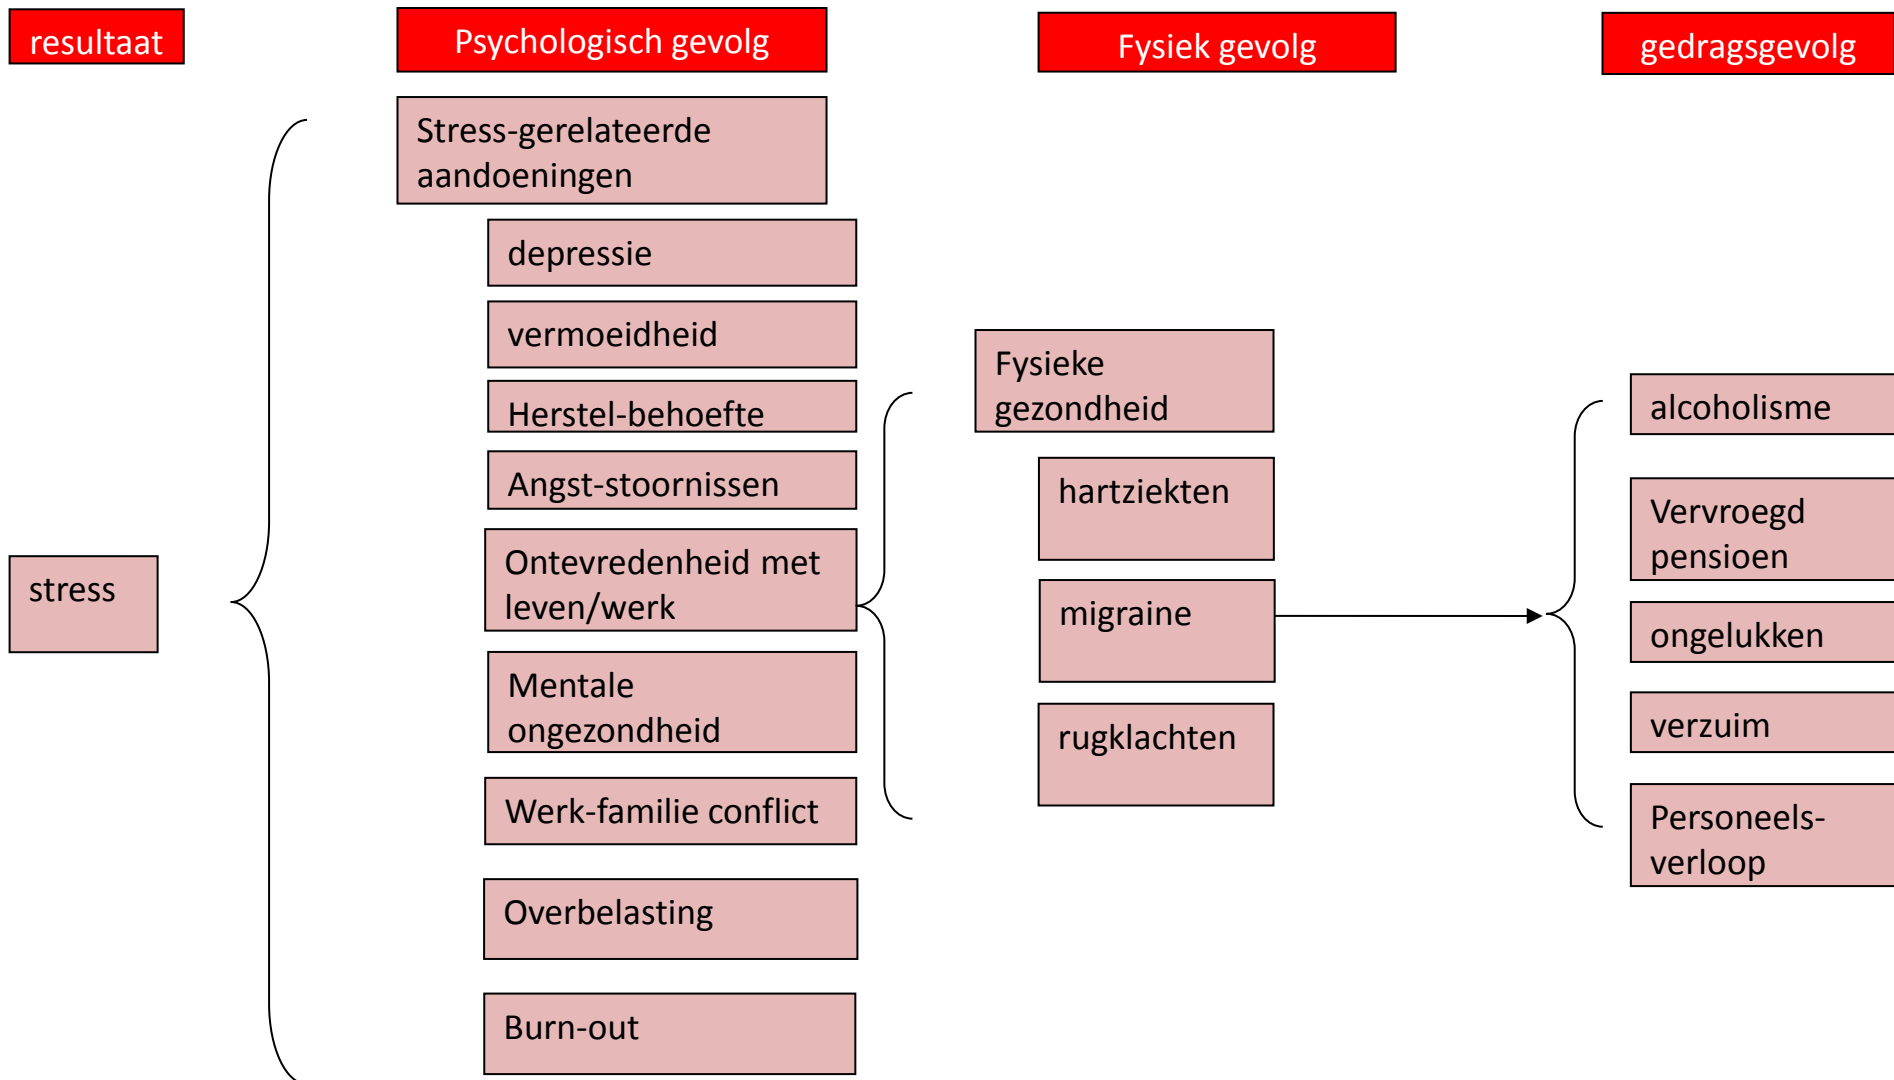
resultaat

Psychologisch gevolg

Fysiek gevolg

gedragsgevolg

stress

Stress-gerelateerde aandoeningen

depressie

vermoeidheid

Herstel-behoefte

Angst-stoornissen

Ontevredenheid met leven/werk

Mentale ongezondheid

Werk-familie conflict

Overbelasting

Burn-out

Fysieke gezondheid

hartziekten

migraine

rugklachten

alcoholisme

Vervroegd pensioen

ongelukken

verzuim

Personeels-verloop